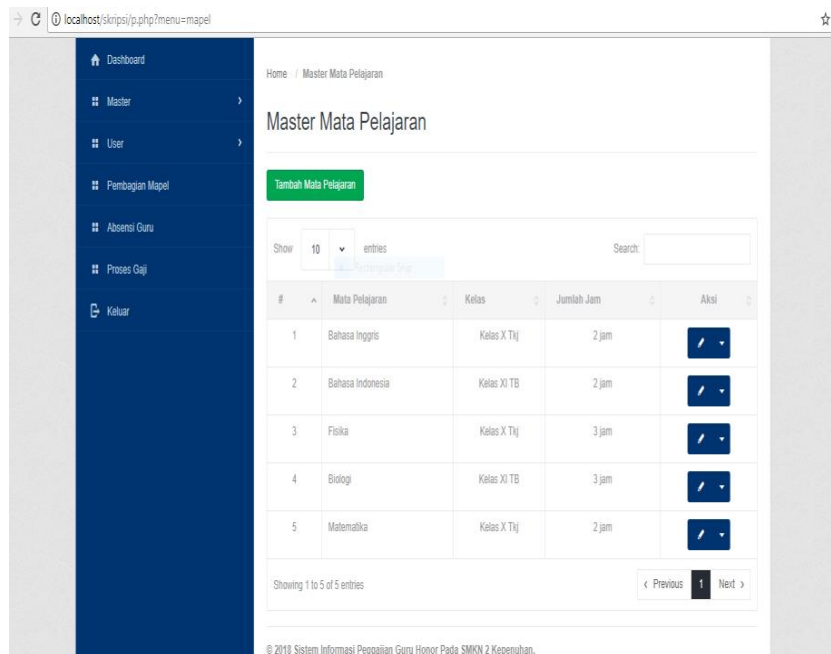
localhost/skripsi/p.php?menu=mapel

Dashboard
Master
User
Pembagian Mapel
Absensi Guru
Proses Gaji
Keluar

Home / Master Mata Pelajaran

Master Mata Pelajaran

Tambah Mata Pelajaran

Show 10 entries

Search:

| # | Mata Pelajaran | Kelas | Jumlah Jam | Aksi |
|---|---|---|---|---|
| 1 | Bahasa Inggris | Kelas X Tkj | 2 jam | |
| 2 | Bahasa Indonesia | Kelas XI TB | 2 jam | |
| 3 | Fisika | Kelas X Tkj | 3 jam | |
| 4 | Biologi | Kelas XI TB | 3 jam | |
| 5 | Matematika | Kelas X Tkj | 2 jam | |

Showing 1 to 5 of 5 entries

‹ Previous 1 Next ›

© 2018 Sistem Informasi Penggajian Guru Honor Pada SMKN 2 Kepenuhan.